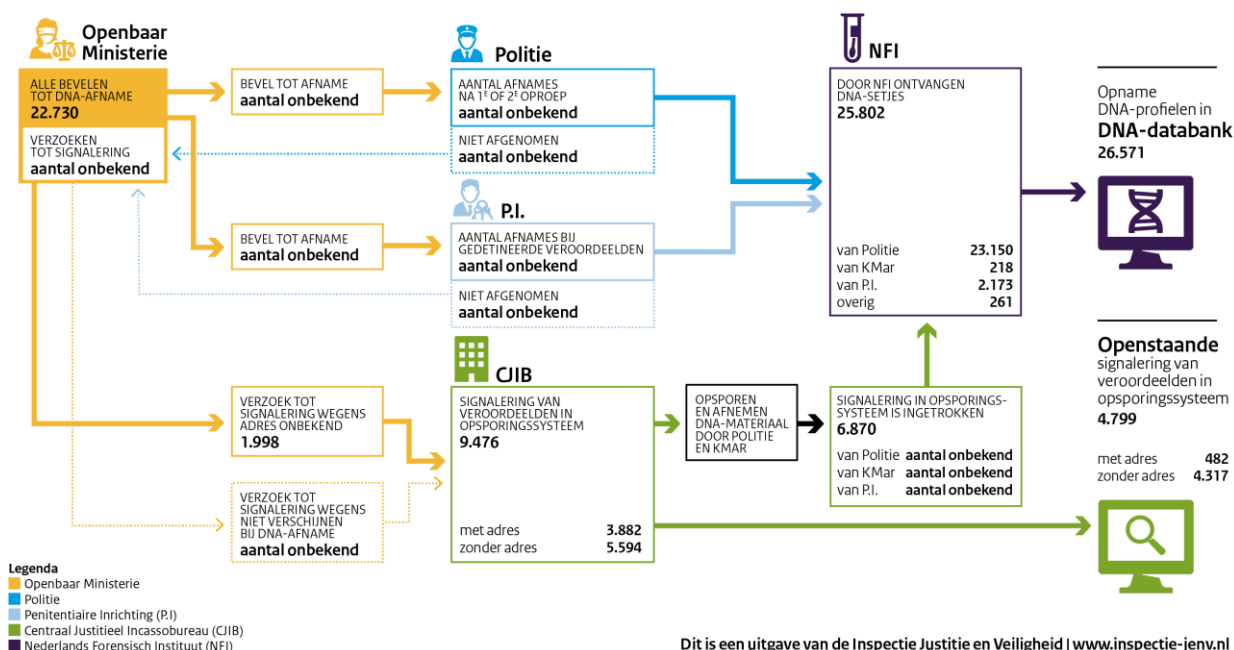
Openbaar Ministerie

ALLE BEVELEN TOT DNA-AFNAME
22.730

VERZOEKEN TOT SIGNALERING
aantal onbekend

BEVEL TOT AFNAME
aantal onbekend

Politie

AANTAL AFNAMES NA 1$^E$ OF 2$^E$ OPROEP
aantal onbekend

NIET AFGENOMEN
aantal onbekend

BEVEL TOT AFNAME
aantal onbekend

P.I.

AANTAL AFNAMES BIJ GEDETINEERDE VEROORDEELDEN
aantal onbekend

NIET AFGENOMEN
aantal onbekend

NFI

DOOR NFI ONTVANGEN DNA-SETJES
25.802

| | |
|---|---|
| van Politie | 23.150 |
| van KMar | 218 |
| van P.I. | 2.173 |
| overig | 261 |

Opname DNA-profielen in
DNA-databank
26.571

VERZOEK TOT SIGNALERING WEGENS ADRES ONBEKEND
1.998

VERZOEK TOT SIGNALERING WEGENS NIET VERSCHIJNEN BIJ DNA-AFNAME
aantal onbekend

CJIB

SIGNALERING VAN VEROORDEELDEN IN OPSPORINGSSYSTEEM
9.476

| | |
|---|---|
| met adres | 3.882 |
| zonder adres | 5.594 |

OPSPOREN EN AFNEMEN DNA-MATERIAAL DOOR POLITIE EN KMAR

SIGNALERING IN OPSPORINGS-SYSTEEM IS INGETROKKEN
6.870

| | |
|---|---|
| van Politie | aantal onbekend |
| van KMar | aantal onbekend |
| van P.I. | aantal onbekend |

Openstaande
signalering van veroordeelden in opsporingssysteem
4.799

| | |
|---|---|
| met adres | 482 |
| zonder adres | 4.317 |

Legenda
Openbaar Ministerie
Politie
Penitentiaire Inrichting (P.I)
Centraal Justitieel Incassobureau (CJIB)
Nederlands Forensisch Instituut (NFI)

Dit is een uitgave van de Inspectie Justitie en Veiligheid | www.inspectie-jenv.nl